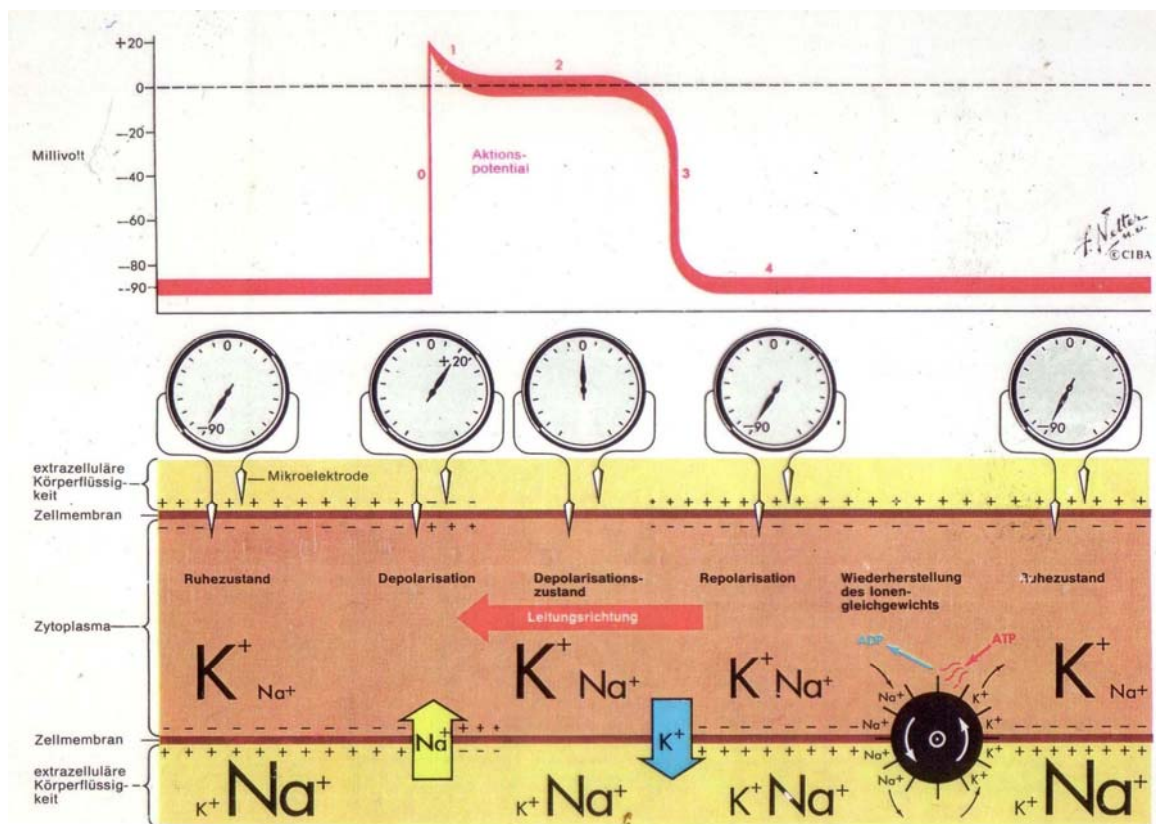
+20
0
-20
-40
-60
-80
-90
Millivolt

1
2
0
Aktionspotential
3
4

F. Netter M.D.
© CIBA

0
-90
0
+20
0
0
-90
0
-90

extrazelluläre Körperflüssigkeit
Mikroelektrode
Zellmembran

Ruhezustand
Depolarisation
Depolarisationszustand
Repolarisation
Wiederherstellung des Ionengleichgewichts
Ruhezustand

Leitungsrichtung

Zytoplasma

ADP
ATP

$K^+$ $Na^+$
$K^+$ $Na^+$
$K^+$ $Na^+$
$K^+$ $Na^+$

$Na^+$
$K^+$
$Na^+$ $K^+$

Zellmembran
extrazelluläre Körperflüssigkeit

$K^+$ $Na^+$
$K^+$ $Na^+$
$K^+$ $Na^+$
$K^+$ $Na^+$